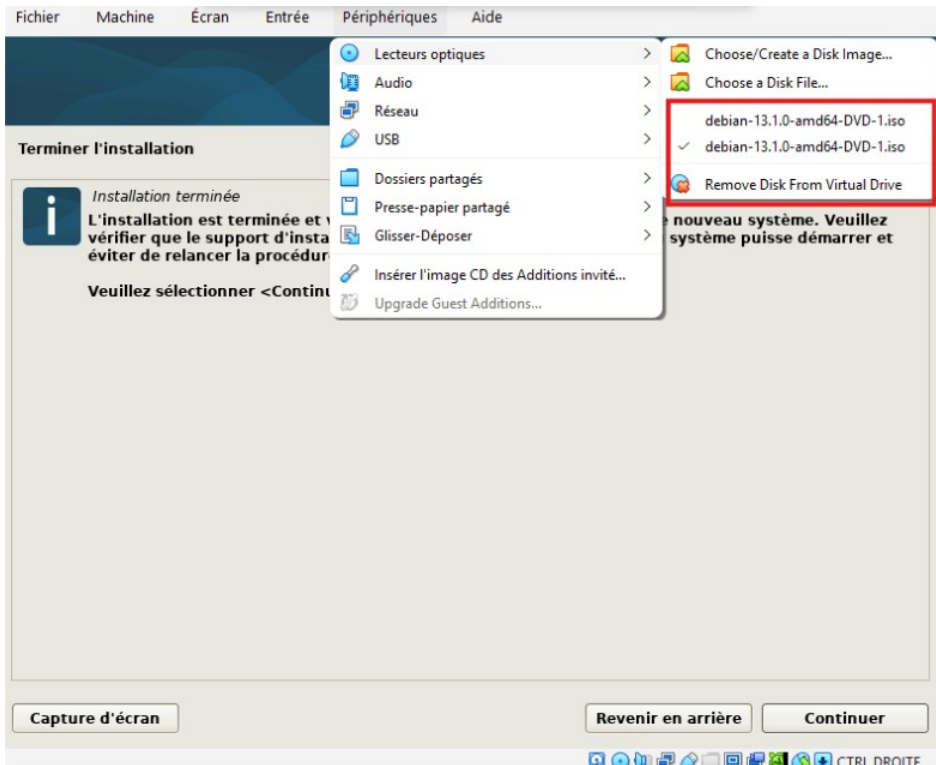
Fichier Machine Écran Entrée Périphériques Aide

Lecteurs optiques
Audio
Réseau
USB
Dossiers partagés
Presse-papier partagé
Glisser-Déposer
Insérer l'image CD des Additions invité...
Upgrade Guest Additions...

Choose/Create a Disk Image...
Choose a Disk File...
debian-13.1.0-amd64-DVD-1.iso
✓ debian-13.1.0-amd64-DVD-1.iso
Remove Disk From Virtual Drive

Terminer l'installation

Installation terminée

L'installation est terminée et v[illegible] nouveau système. Veuillez vérifier que le support d'insta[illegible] système puisse démarrer et éviter de relancer la procédur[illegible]

Veuillez sélectionner <Contin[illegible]

Capture d'écran

Revenir en arrière

Continuer

CTRL DROITE